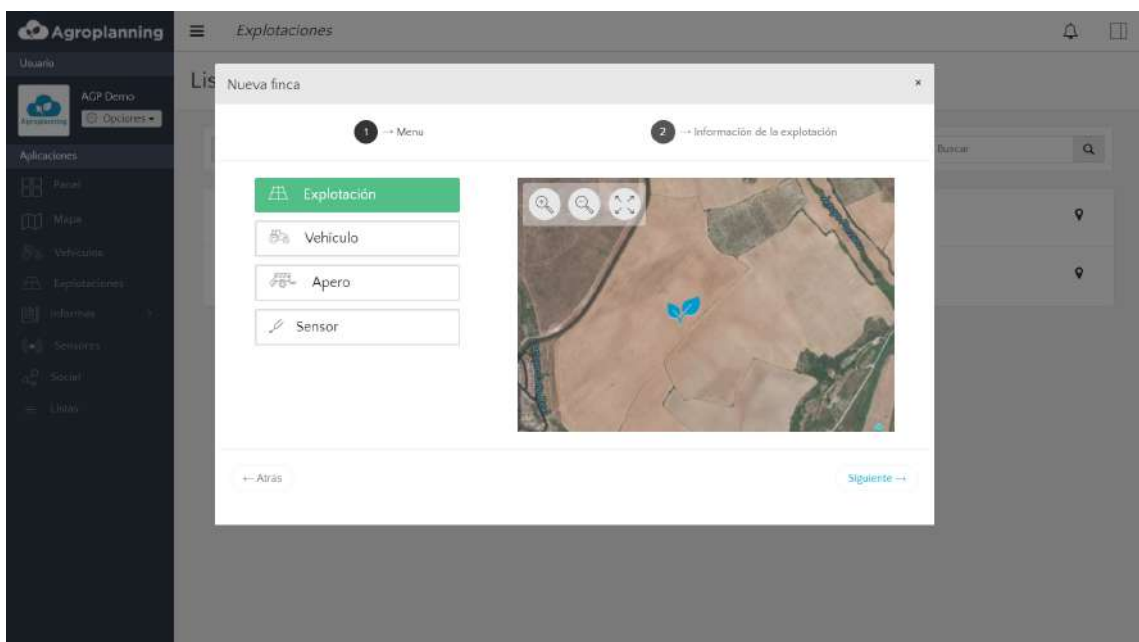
Agroplanning

Explotaciones

Usuario

AGP Demo

Opciones

Aplicaciones

Panel

Mapa

Vehículos

Explotaciones

Informes

Sensores

Social

Lista

Lis

Buscar

Nueva finca

×

1 → Menu

2 → Información de la explotación

Explotación

Vehículo

Apero

Sensor

← Atrás

Siguiente →